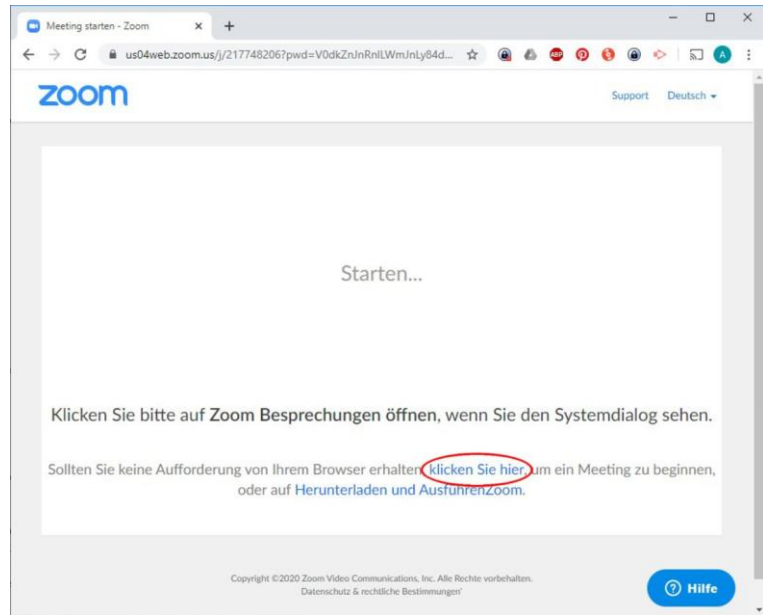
Meeting starten - Zoom

us04web.zoom.us/j/217748206?pwd=V0dkZnJnRnlLWmJnLy84d...

A

zoom

Support Deutsch

Starten...

Klicken Sie bitte auf Zoom Besprechungen öffnen, wenn Sie den Systemdialog sehen.

Sollten Sie keine Aufforderung von Ihrem Browser erhalten, klicken Sie hier, um ein Meeting zu beginnen, oder auf Herunterladen und AusführenZoom.

Copyright ©2020 Zoom Video Communications, Inc. Alle Rechte vorbehalten.
Datenschutz & rechtliche Bestimmungen'

Hilfe